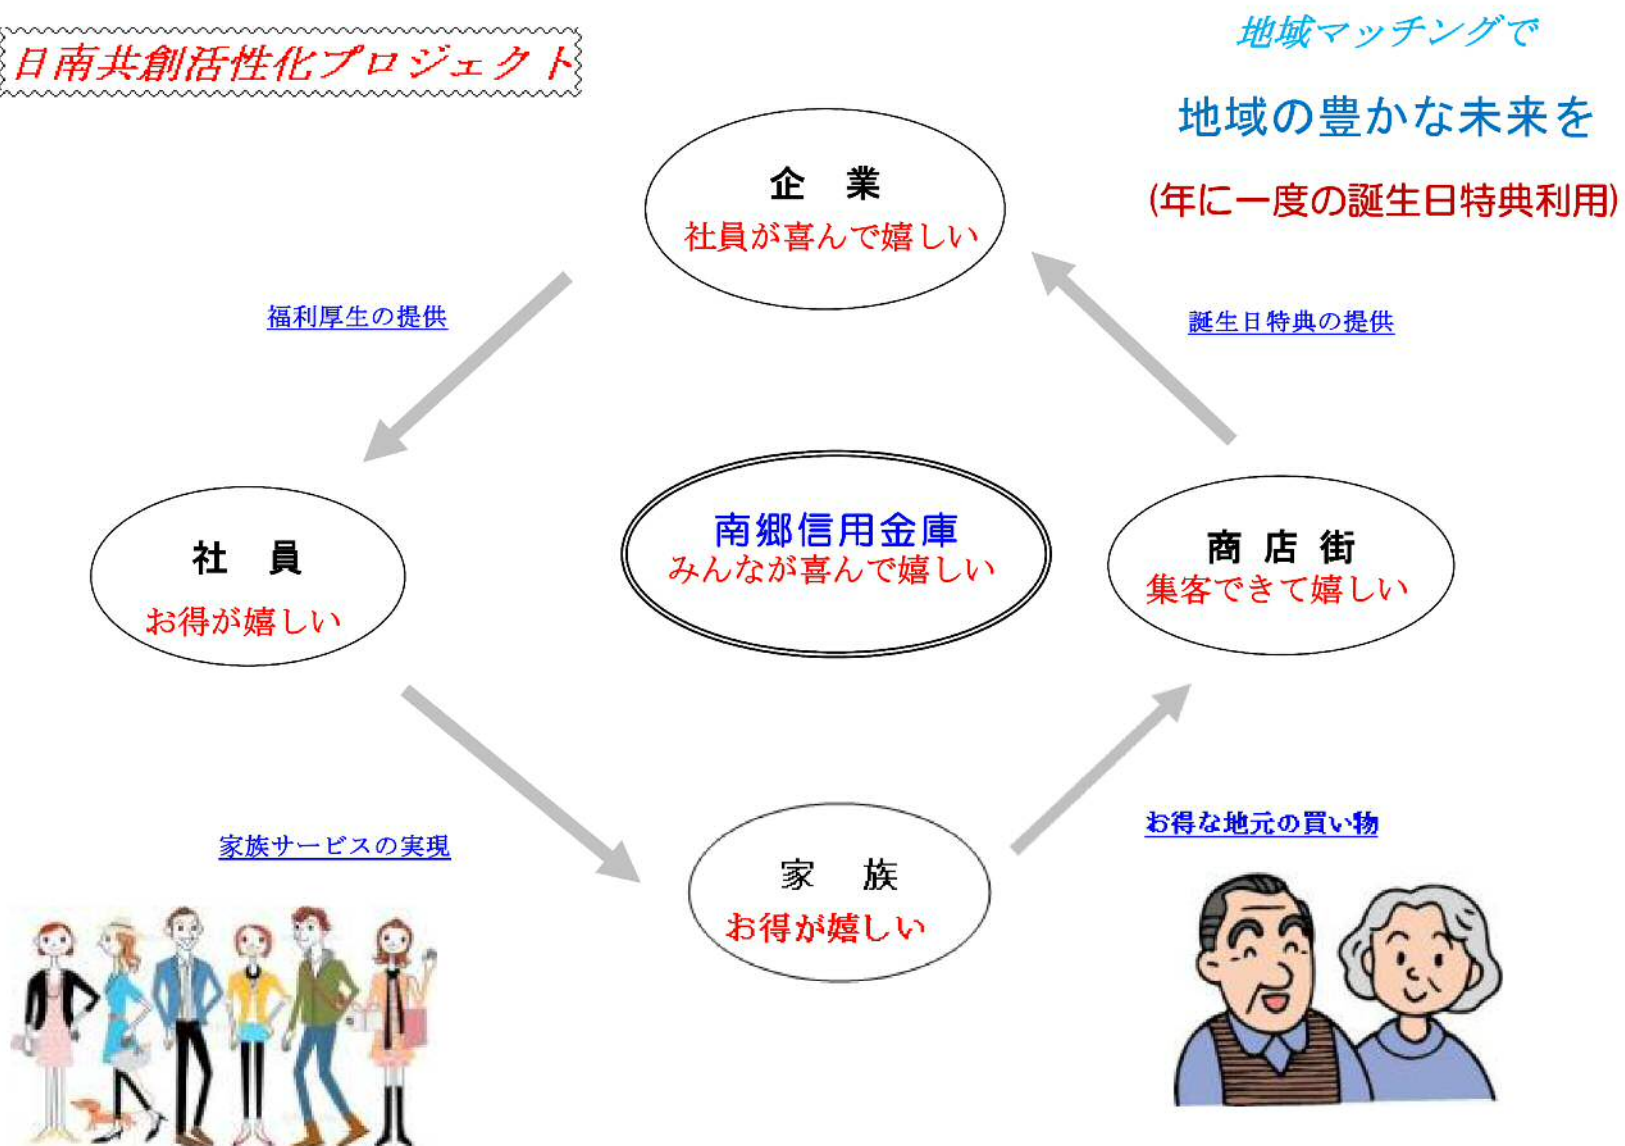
日南共創活性化プロジェクト

地域マッチングで

地域の豊かな未来を

(年に一度の誕生日特典利用)

企　業
社員が喜んで嬉しい

福利厚生の提供

誕生日特典の提供

社　員
お得が嬉しい

南郷信用金庫
みんなが喜んで嬉しい

商 店 街
集客できて嬉しい

家族サービスの実現

お得な地元の買い物

家　族
お得が嬉しい